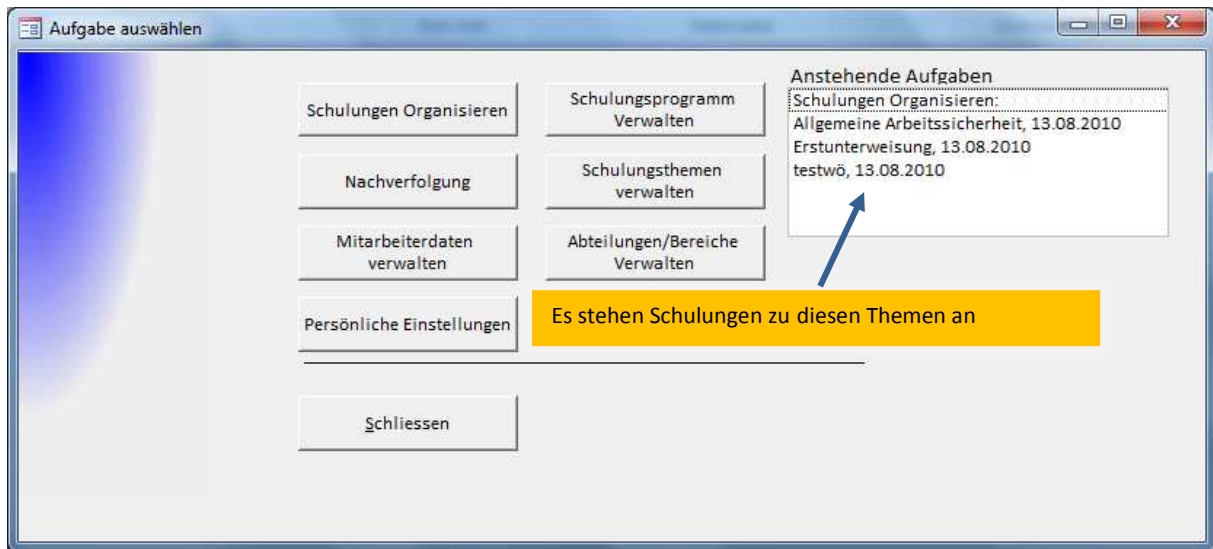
Aufgabe auswählen

Schulungen Organisieren

Schulungsprogramm Verwalten

Nachverfolgung

Schulungsthemen verwalten

Mitarbeiterdaten verwalten

Abteilungen/Bereiche Verwalten

Persönliche Einstellungen

Schliessen

Anstehende Aufgaben

Schulungen Organisieren:
Allgemeine Arbeitssicherheit, 13.08.2010
Erstunterweisung, 13.08.2010
testwö, 13.08.2010

Es stehen Schulungen zu diesen Themen an